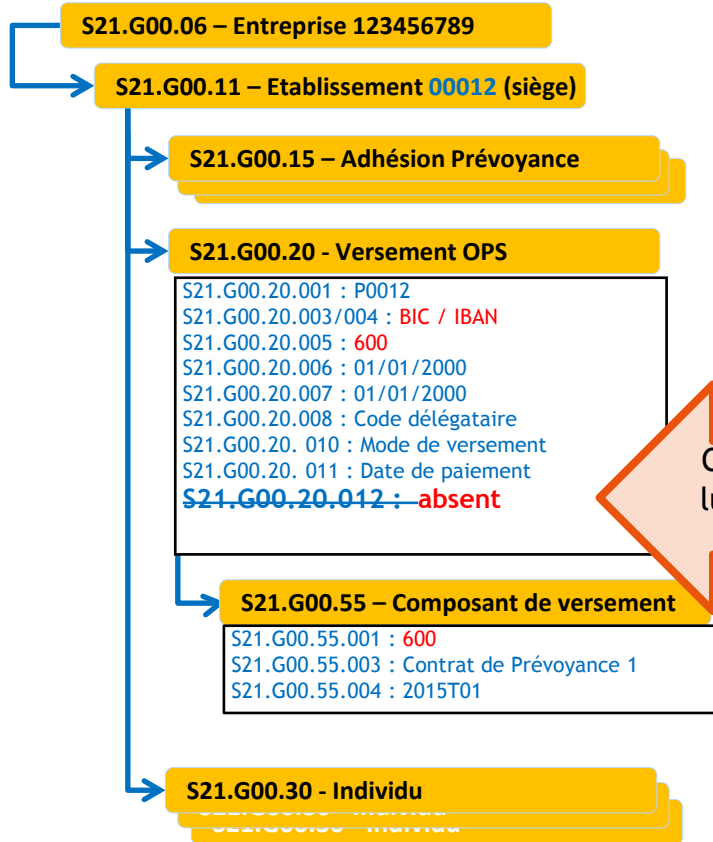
S21.G00.06 – Entreprise 123456789

S21.G00.11 – Etablissement 00012 (siège)

S21.G00.15 – Adhésion Prévoyance

S21.G00.20 - Versement OPS

S21.G00.20.001 : P0012
S21.G00.20.003/004 : BIC / IBAN
S21.G00.20.005 : 600
S21.G00.20.006 : 01/01/2000
S21.G00.20.007 : 01/01/2000
S21.G00.20.008 : Code délégataire
S21.G00.20. 010 : Mode de versement
S21.G00.20. 011 : Date de paiement
~~S21.G00.20.012 :~~ absent

C
lu

S21.G00.55 – Composant de versement

S21.G00.55.001 : 600
S21.G00.55.003 : Contrat de Prévoyance 1
S21.G00.55.004 : 2015T01

S21.G00.30 - Individu
S21.G00.30 - Individu